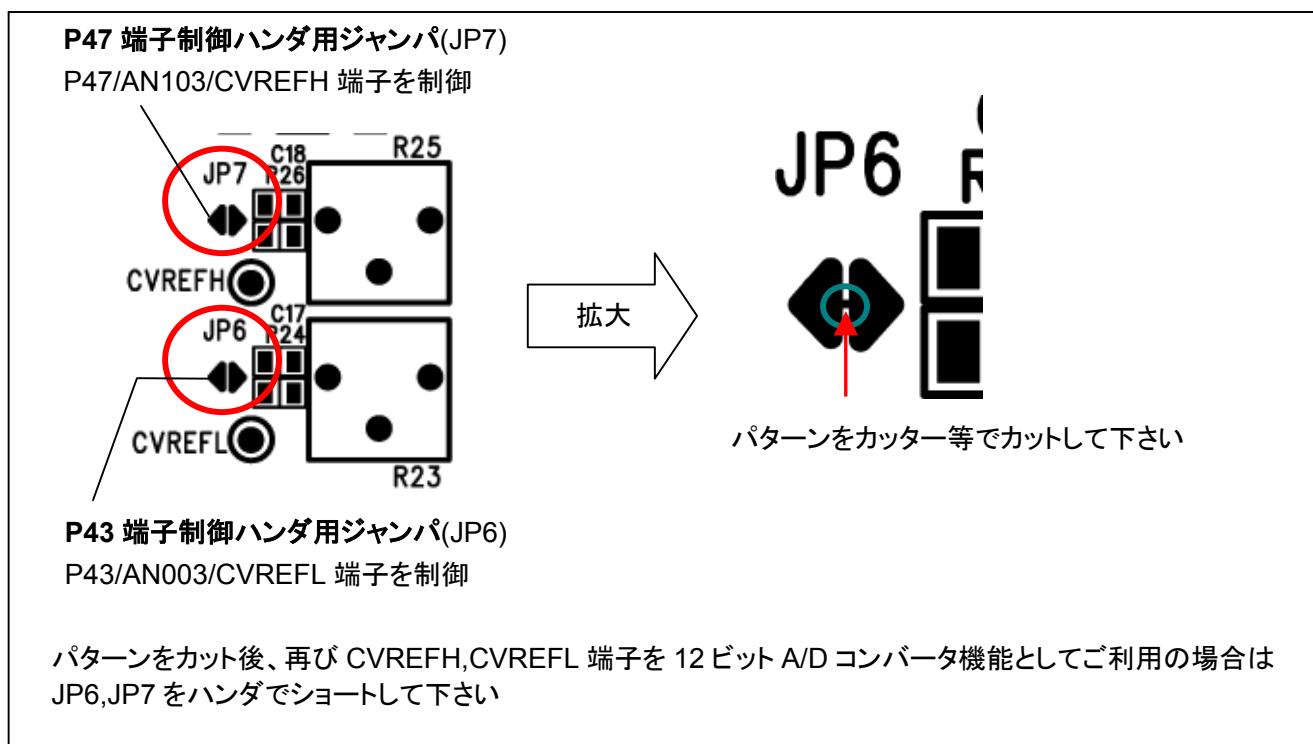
**P47 端子制御ハンダ用ジャンパ**(JP7)
P47/AN103/CVREFH 端子を制御

JP7
C18
R26
R25
CVREFH
JP6
C17
R24
CVREFL
R23

拡大

JP6
R

パターンをカッター等でカットして下さい

**P43 端子制御ハンダ用ジャンパ**(JP6)
P43/AN003/CVREFL 端子を制御

パターンをカット後、再び CVREFH,CVREFL 端子を 12 ビット A/D コンバータ機能としてご利用の場合は JP6,JP7 をハンダでショートして下さい